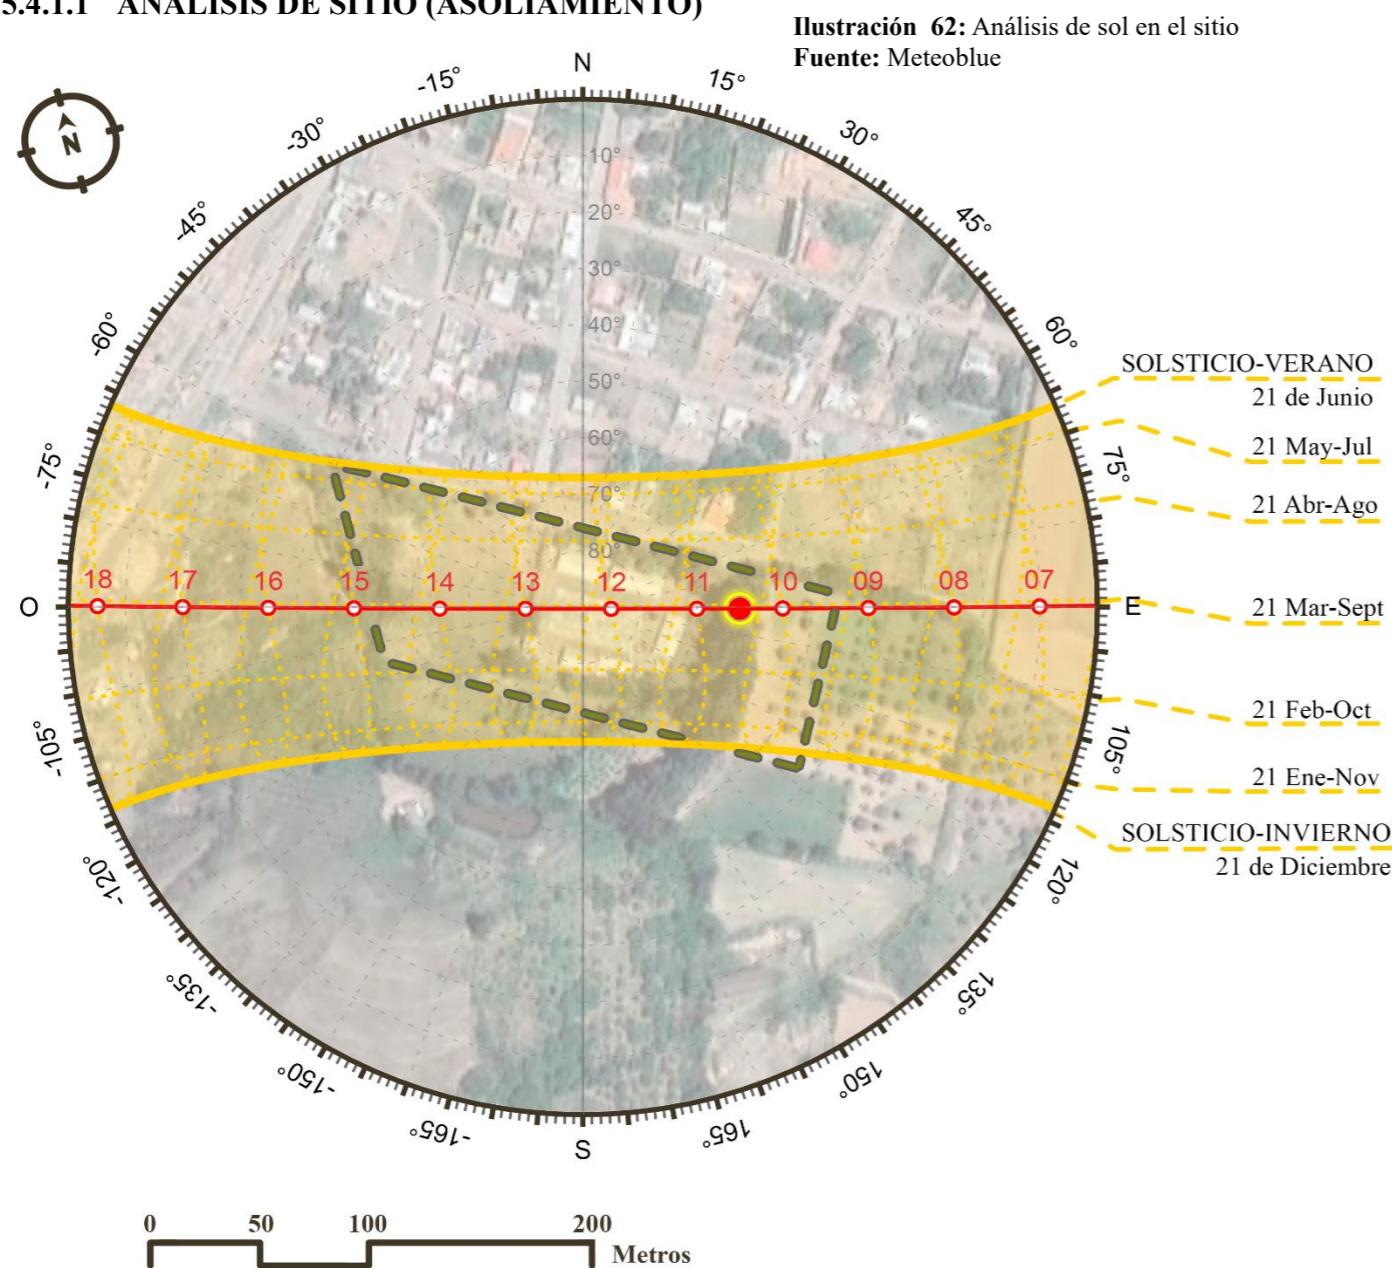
5.4.1.1 ANÁLISIS DE SITIO (ASOLIAMIENTO)

**Ilustración 62:** Análisis de sol en el sitio
**Fuente:** Meteoblue

N

-15°
15°
-30°
30°
-45°
45°
-60°
60°
-75°
75°
-105°
105°
-120°
120°
-135°
135°
-150°
150°
-165°
165°
S

10°
20°
30°
40°
50°
60°
70°
80°

O
E

18 17 16 15 14 13 12 11 10 09 08 07

SOLSTICIO-VERANO
21 de Junio
21 May-Jul
21 Abr-Ago
21 Mar-Sept
21 Feb-Oct
21 Ene-Nov
SOLSTICIO-INVIERNO
21 de Diciembre

N

0 50 100 200
Metros